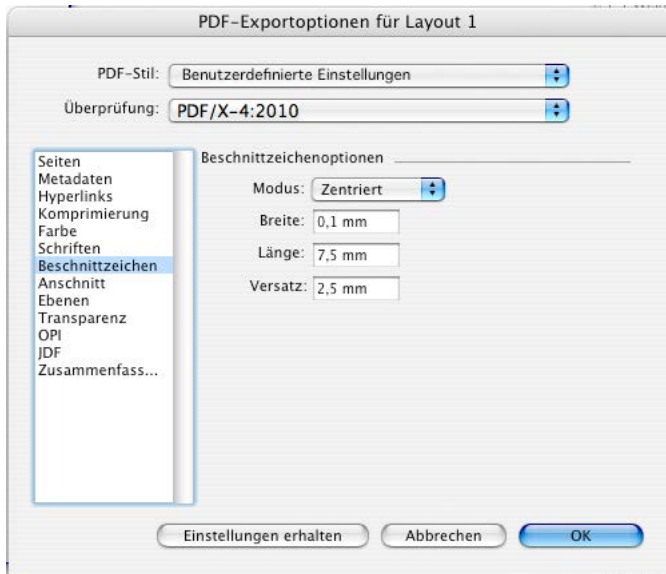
PDF-Exportoptionen für Layout 1

PDF-Stil: Benutzerdefinierte Einstellungen

Überprüfung: PDF/X-4:2010

Seiten
Metadaten
Hyperlinks
Komprimierung
Farbe
Schriften
Beschnittzeichen
Anschnitt
Ebenen
Transparenz
OPI
JDF
Zusammenfass...

Beschnittzeichenoptionen

Modus: Zentriert

Breite: 0,1 mm

Länge: 7,5 mm

Versatz: 2,5 mm

Einstellungen erhalten

Abbrechen

OK